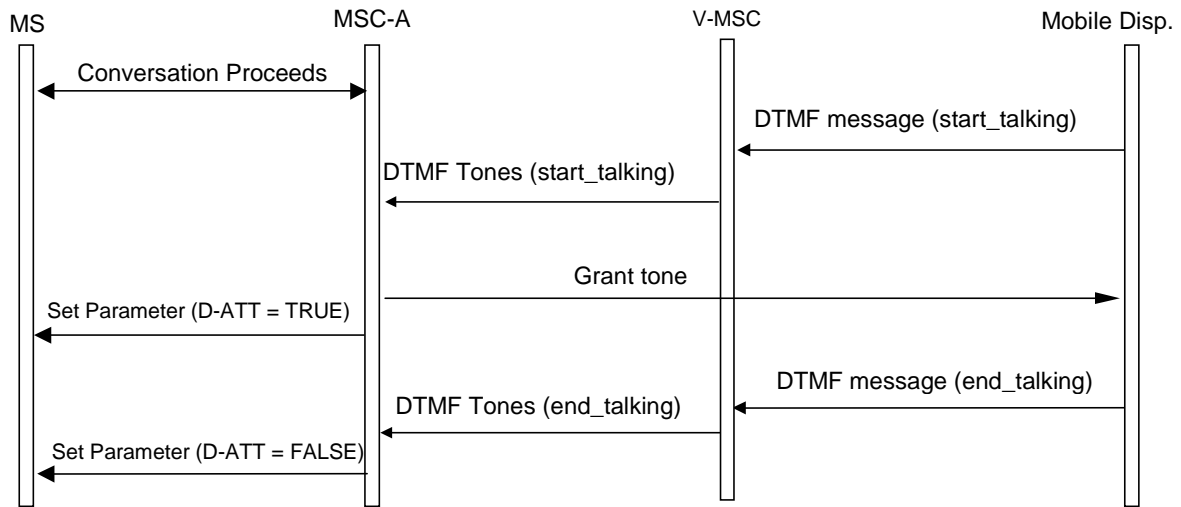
MS
MSC-A
V-MSC
Mobile Disp.

Conversation Proceeds

DTMF message (start_talking)

DTMF Tones (start_talking)

Grant tone

Set Parameter (D-ATT = TRUE)

DTMF message (end_talking)

DTMF Tones (end_talking)

Set Parameter (D-ATT = FALSE)